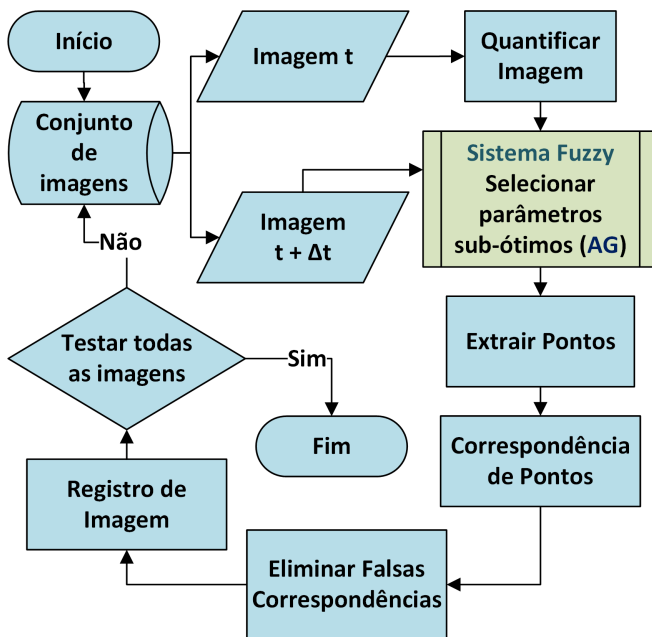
Início

Conjunto de imagens

Imagem t

Quantificar Imagem

Sistema Fuzzy
Selecionar parâmetros sub-ótimos (AG)

Imagem t + Δt

Não

Testar todas as imagens

Sim

Fim

Extrair Pontos

Correspondência de Pontos

Registro de Imagem

Eliminar Falsas Correspondências